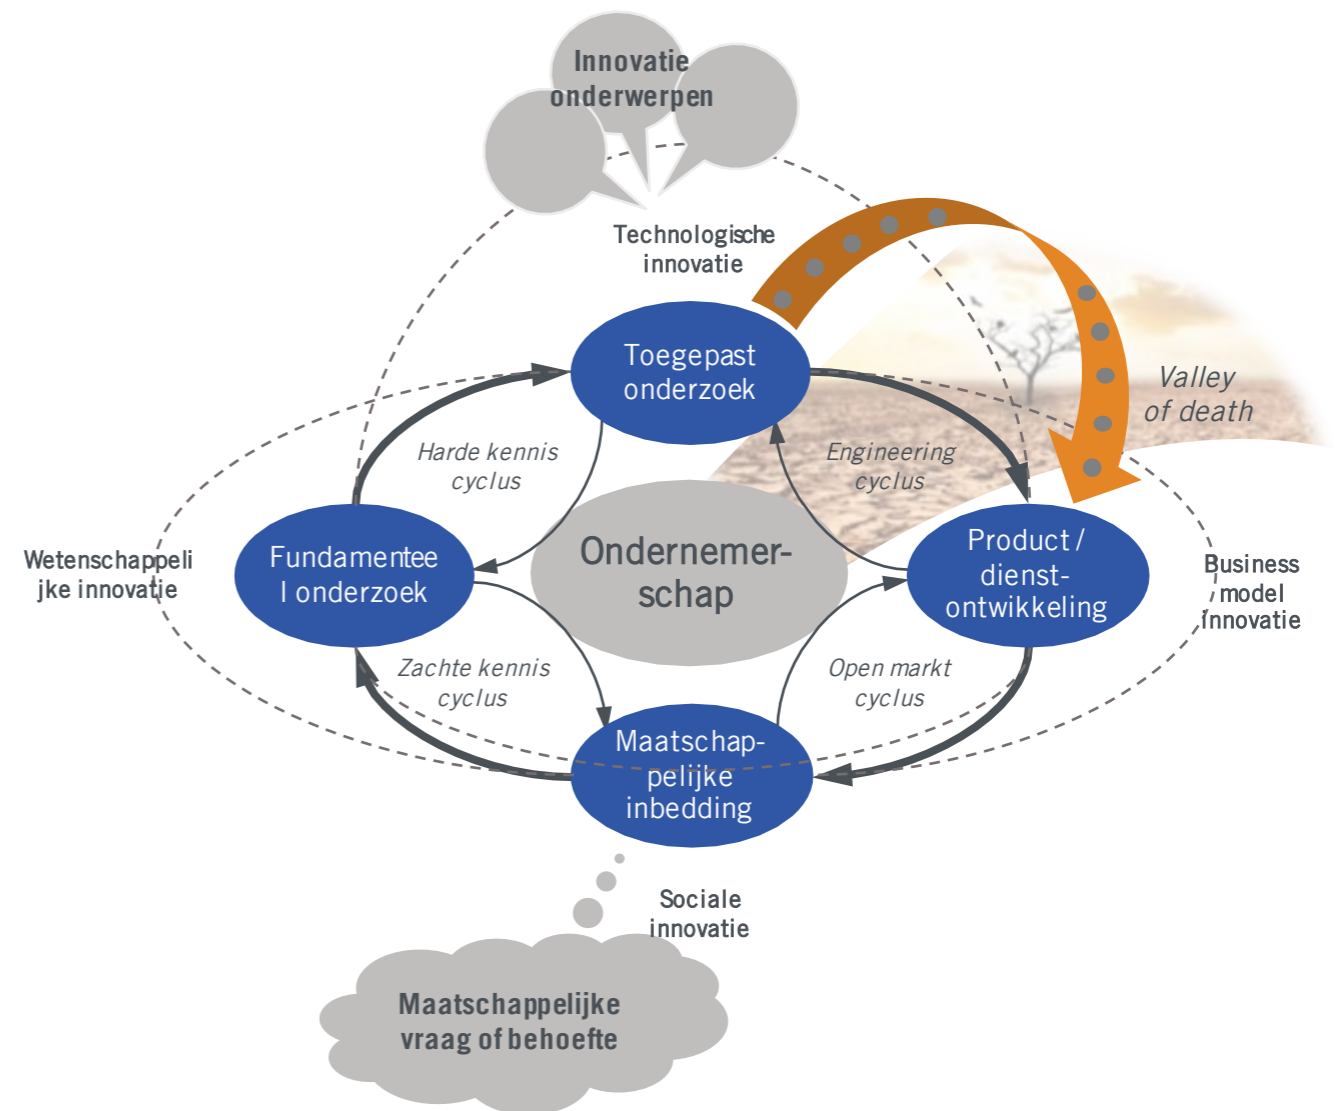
Innovatie onderwerpen

Technologische innovatie

Valley of death

Toegepast onderzoek

Harde kennis cyclus

Engineering cyclus

Wetenschappelijke innovatie

Fundamenteel onderzoek

Ondernemerschap

Product / dienst-ontwikkeling

Business model innovatie

Zachte kennis cyclus

Open markt cyclus

Maatschappelijke inbedding

Sociale innovatie

Maatschappelijke vraag of behoefte